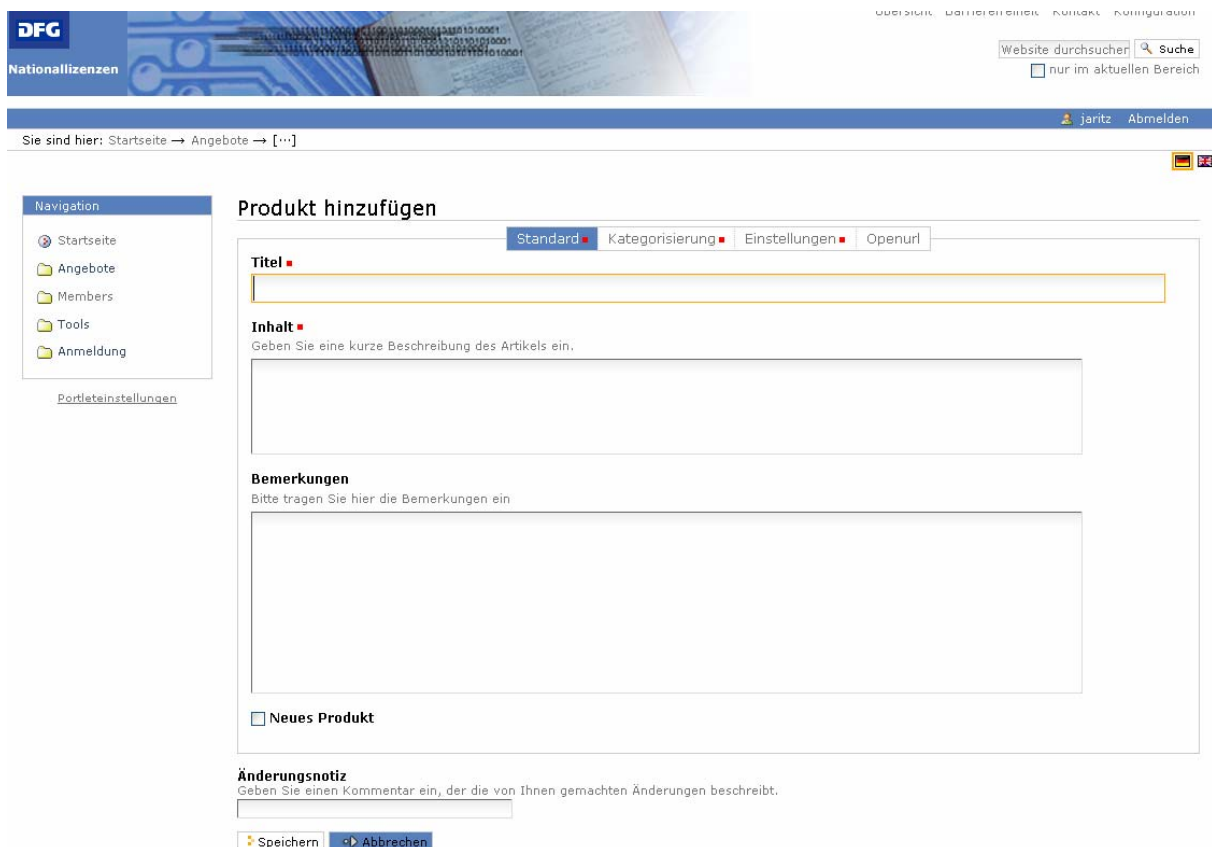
DFG
Nationallizenzen

Übersicht Barrierefreiheit Kontakt Konfiguration

Website durchsuchen Suche
nur im aktuellen Bereich

jaritz Abmelden

Sie sind hier: Startseite → Angebote → [...]

Navigation
Startseite
Angebote
Members
Tools
Anmeldung

Portleteinstellungen

Produkt hinzufügen

Standard Kategorisierung Einstellungen Openurl

Titel

Inhalt
Geben Sie eine kurze Beschreibung des Artikels ein.

Bemerkungen
Bitte tragen Sie hier die Bemerkungen ein

Neues Produkt

Änderungsnotiz
Geben Sie einen Kommentar ein, der die von Ihnen gemachten Änderungen beschreibt.

Speichern Abbrechen